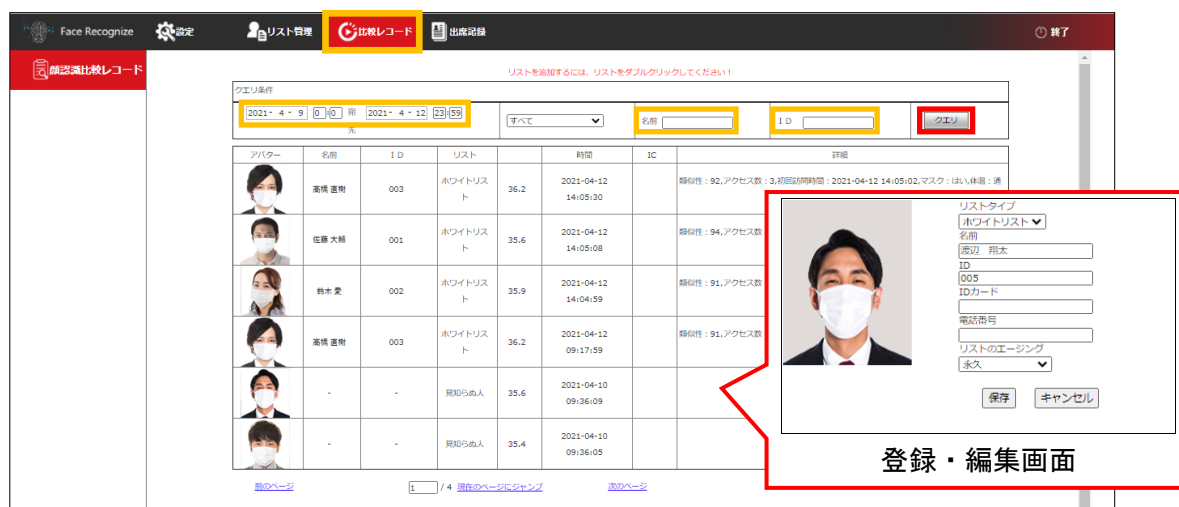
Face Recognize 設定 リスト管理 比較レコード 出席記録 終了

顔認識比較レコード

リストを追加するには、リストをダブルクリックしてください！

クエリ条件

2021- 4 - 9 0 : 0 至 2021- 4 - 12 23 : 59 先

すべて 名前 ID クエリ

| アバター | 名前 | ID | リスト | | 時間 | IC | 詳細 |
|---|---|---|---|---|---|---|---|
| | 高橋 直樹 | 003 | ホワイトリスト | 36.2 | 2021-04-12 14:05:30 | | 類似性：92,アクセス数：3,初回訪問時間：2021-04-12 14:05:02,マスク：はい,体温：通 |
| | 佐藤 大輔 | 001 | ホワイトリスト | 35.6 | 2021-04-12 14:05:08 | | 類似性：94,アクセス数 |
| | 鈴木 愛 | 002 | ホワイトリスト | 35.9 | 2021-04-12 14:04:59 | | 類似性：91,アクセス数 |
| | 高橋 直樹 | 003 | ホワイトリスト | 36.2 | 2021-04-12 09:17:59 | | 類似性：91,アクセス数 |
| | - | - | 見知らぬ人 | 35.6 | 2021-04-10 09:36:09 | | |
| | - | - | 見知らぬ人 | 35.4 | 2021-04-10 09:36:05 | | |

前のページ 1 / 4 現在のページにジャンプ 次のページ

リストタイプ
ホワイトリスト
名前
渡辺 翔太
ID
005
IDカード
電話番号
リストのエージング
永久
保存 キャンセル

登録・編集画面